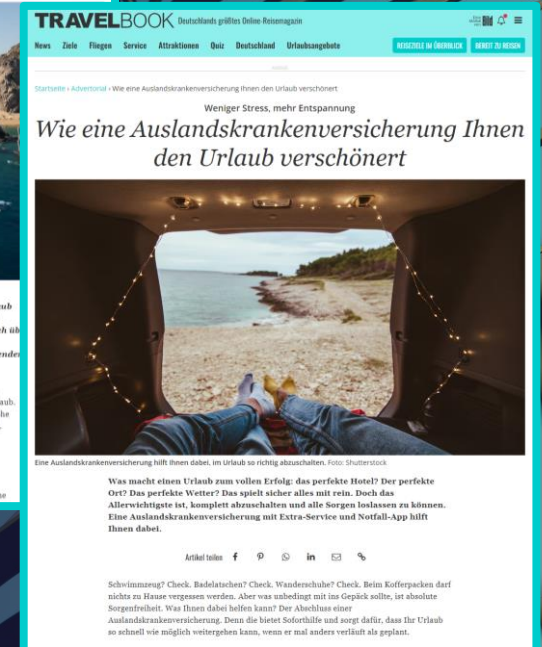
TRAVELBOOK Deutschlands größtes Online-Reisemagazin

News Ziele Fliegen Service Attraktionen Quiz Deutschland Urlaubsangebote REISEZIELE IM ÜBERBLICK BEREIT ZU REISEN

Startseite › Advertorial › Wie eine Auslandskrankenversicherung Ihnen den Urlaub verschönert

Weniger Stress, mehr Entspannung

Wie eine Auslandskrankenversicherung Ihnen den Urlaub verschönert

Eine Auslandskrankenversicherung hilft Ihnen dabei, im Urlaub so richtig abzuschalten. Foto: Shutterstock

Was macht einen Urlaub zum vollen Erfolg: das perfekte Hotel? Der perfekte Ort? Das perfekte Wetter? Das spielt sicher alles mit rein. Doch das Allerwichtigste ist, komplett abzuschalten und alle Sorgen loslassen zu können. Eine Auslandskrankenversicherung mit Extra-Service und Notfall-App hilft Ihnen dabei.

Artikel teilen

Schwimmzeug? Check. Badelatschen? Check. Wanderschuhe? Check. Beim Kofferpacken darf nichts zu Hause vergessen werden. Aber was unbedingt mit ins Gepäck sollte, ist absolute Sorgenfreiheit. Was Ihnen dabei helfen kann? Der Abschluss einer Auslandskrankenversicherung. Denn die bietet Soforthilfe und sorgt dafür, dass Ihr Urlaub so schnell wie möglich weitergehen kann, wenn er mal anders verläuft als geplant.